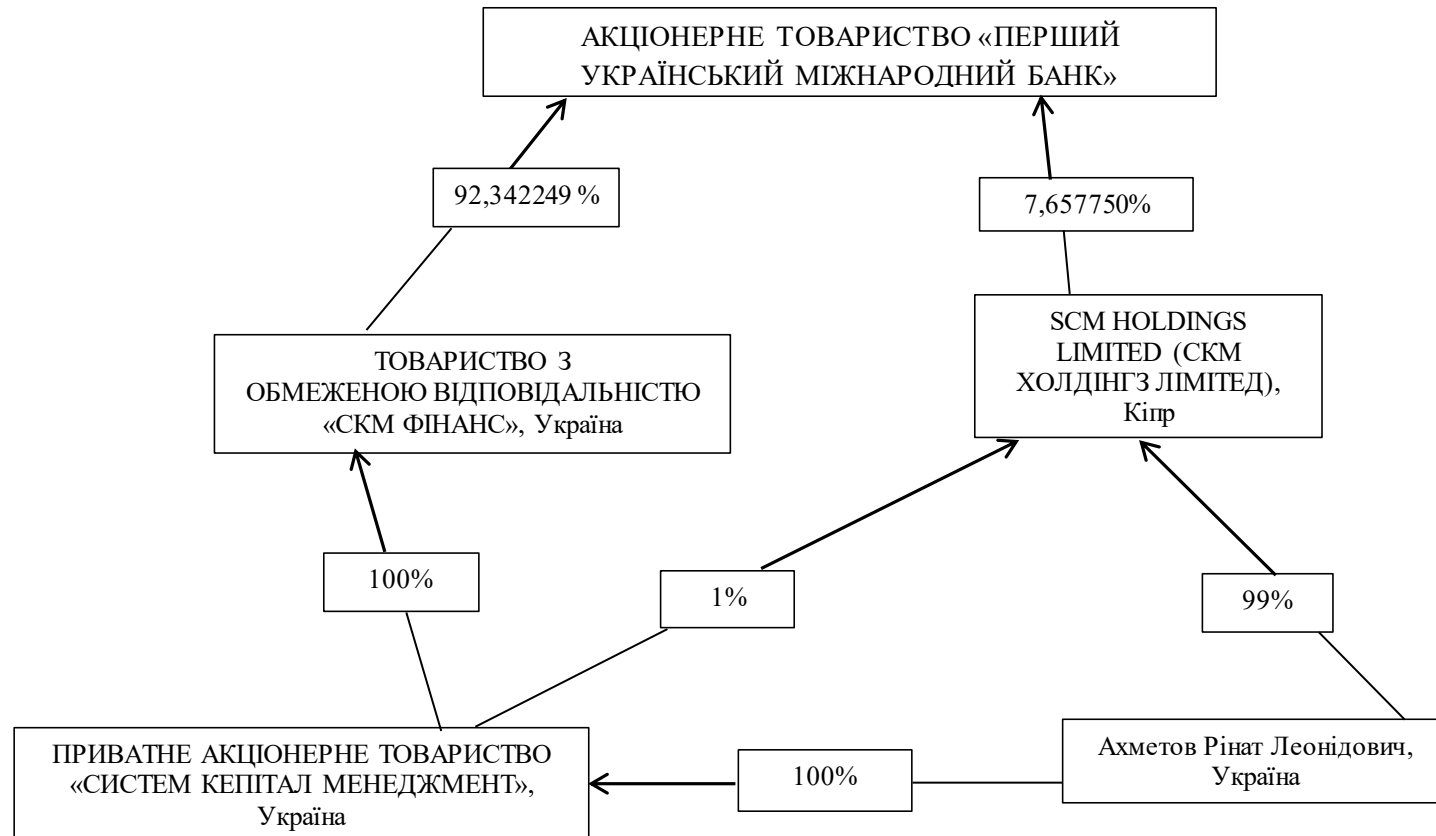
АКЦІОНЕРНЕ ТОВАРИСТВО «ПЕРШИЙ УКРАЇНСЬКИЙ МІЖНАРОДНИЙ БАНК»

92,342249 %

7,657750%

ТОВАРИСТВО З ОБМЕЖЕНОЮ ВІДПОВІДАЛЬНІСТЮ «СКМ ФІНАНС», Україна

SCM HOLDINGS LIMITED (СКМ ХОЛДІНГЗ ЛІМІТЕД), Кіпр

100%

1%

99%

ПРИВАТНЕ АКЦІОНЕРНЕ ТОВАРИСТВО «СИСТЕМ КЕПІТАЛ МЕНЕДЖМЕНТ», Україна

100%

Ахметов Рінат Леонідович, Україна